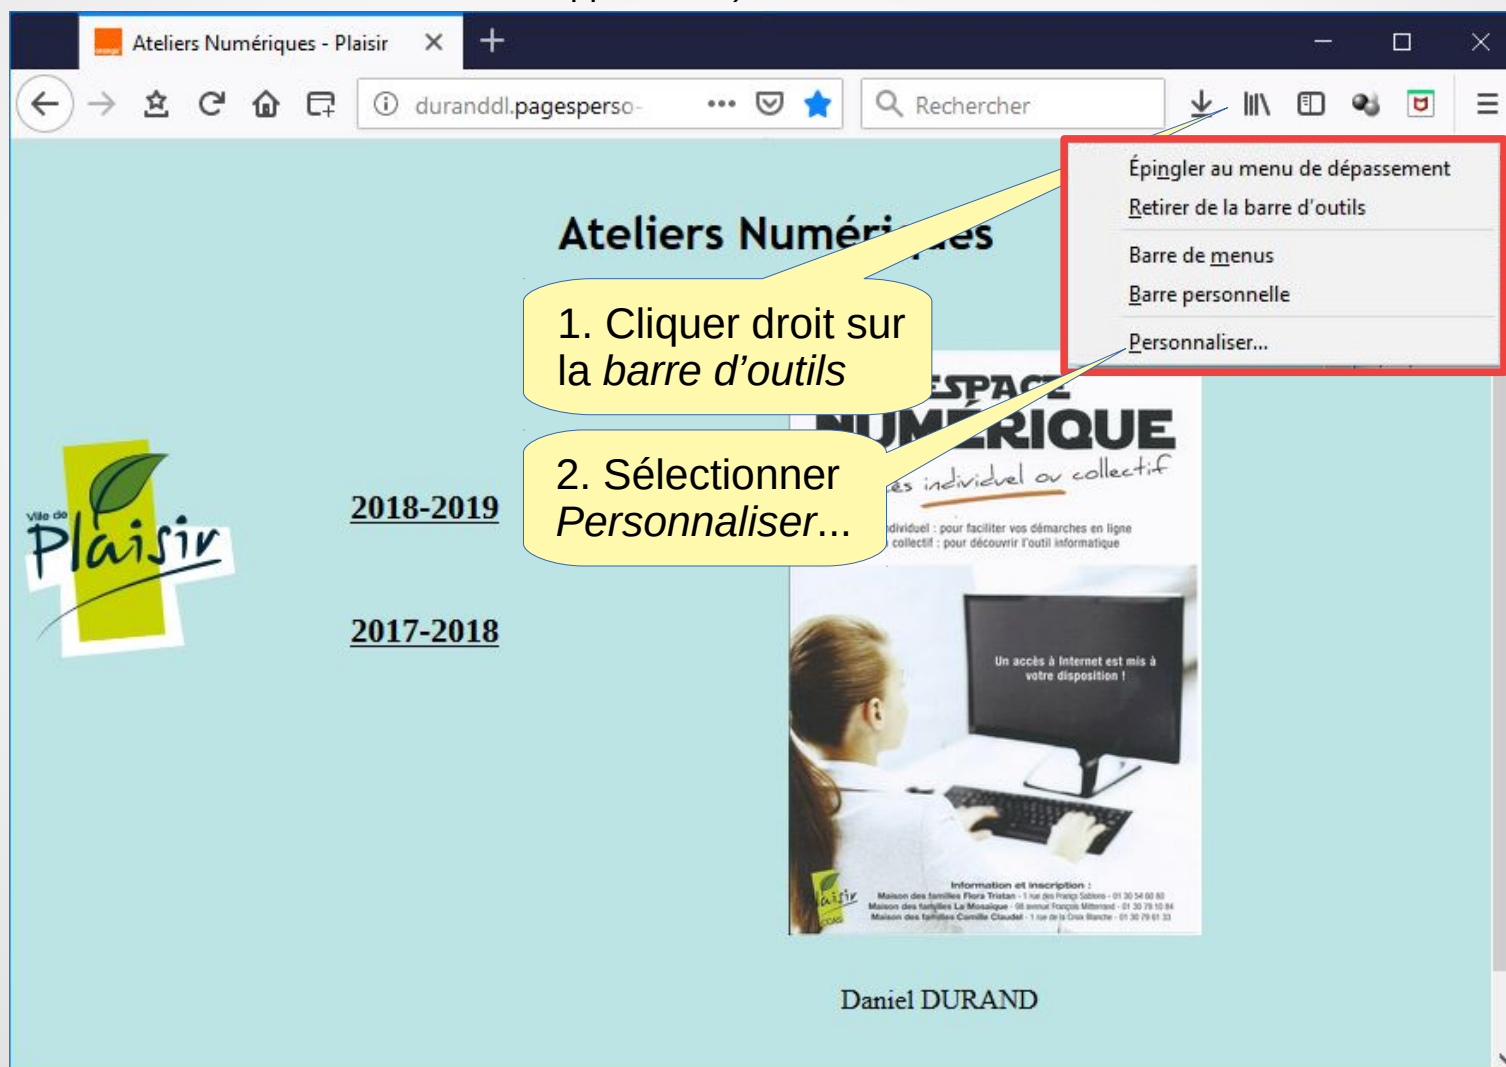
Ateliers Numériques - Plaisir

duranddl.pagesperso-

Rechercher

Épingler au menu de dépassement
Retirer de la barre d'outils
Barre de menus
Barre personnelle
Personnaliser...

Ateliers Numéri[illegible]es

1. Cliquer droit sur la *barre d'outils*

2. Sélectionner *Personnaliser*...

Ville de Plaisir

2018-2019

2017-2018

ESPACE NUMÉRIQUE
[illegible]s individuel ou collectif
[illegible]dividuel : pour faciliter vos démarches en ligne
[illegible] collectif : pour découvrir l'outil informatique

Un accès à Internet est mis à votre disposition !

Information et inscription :
Maison des familles Flora Tristan - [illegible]
Maison des familles La Mosaïque - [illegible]
Maison des familles Camille Claudel - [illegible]

Daniel DURAND